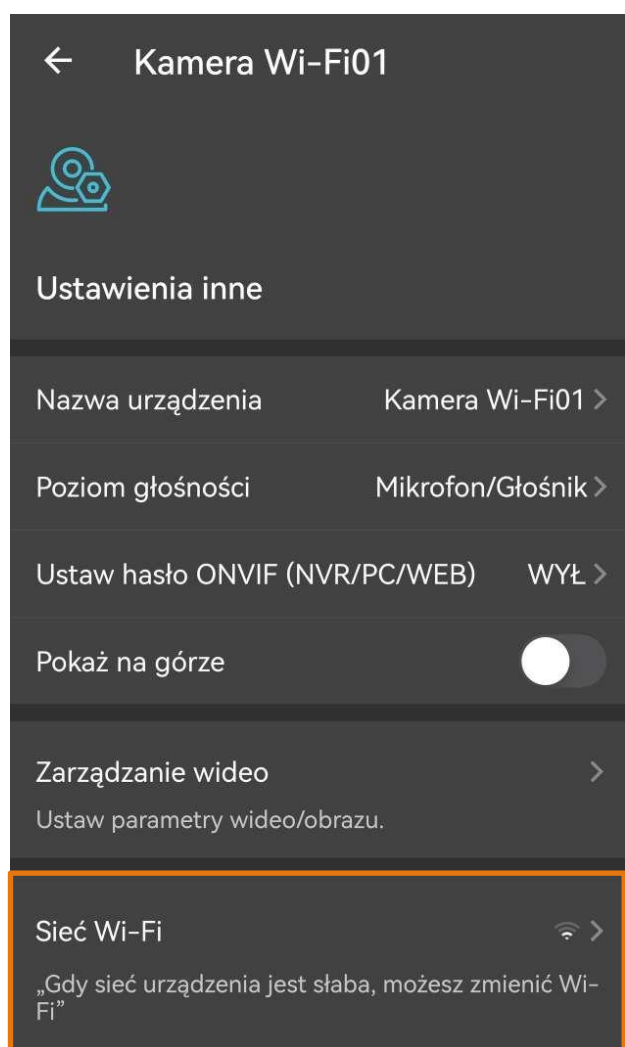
← Kamera Wi-Fi01

Ustawienia inne

Nazwa urządzenia Kamera Wi-Fi01 >

Poziom głośności Mikrofon/Głośnik >

Ustaw hasło ONVIF (NVR/PC/WEB) WYŁ >

Pokaż na górze

Zarządzanie wideo >

Ustaw parametry wideo/obrazu.

Sieć Wi-Fi >

„Gdy sieć urządzenia jest słaba, możesz zmienić Wi-Fi”